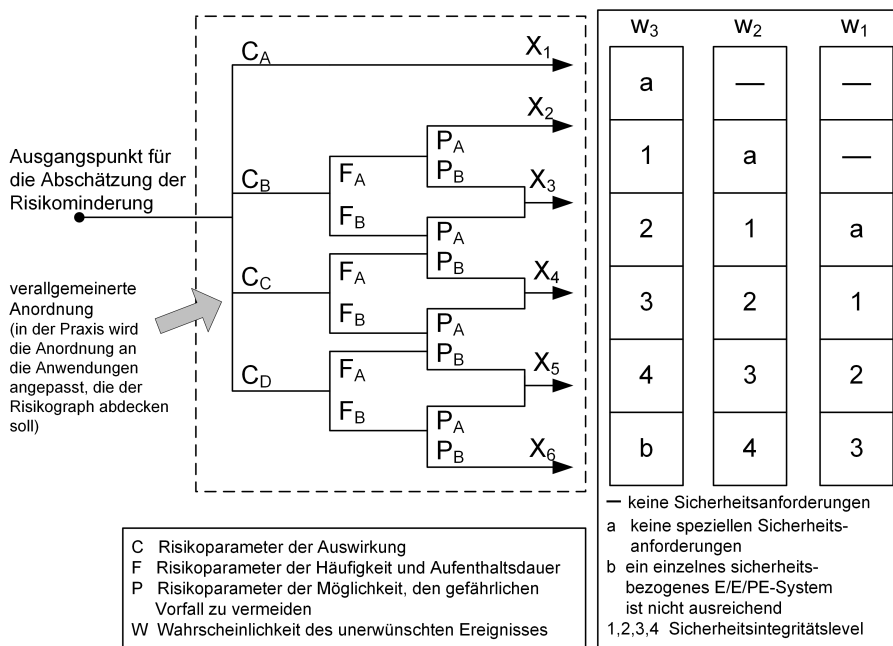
Ausgangspunkt für die Abschätzung der Risikominderung

verallgemeinerte Anordnung (in der Praxis wird die Anordnung an die Anwendungen angepasst, die der Risikograph abdecken soll)

$C_A$ $X_1$
$X_2$
$C_B$ $F_A$ $P_A$ $P_B$ $X_3$
$F_B$ $P_A$
$C_C$ $F_A$ $P_B$ $X_4$
$F_B$ $P_A$
$C_D$ $F_A$ $P_B$ $X_5$
$F_B$ $P_A$
$P_B$ $X_6$

| $w_3$ | $w_2$ | $w_1$ |
|---|---|---|
| a | — | — |
| 1 | a | — |
| 2 | 1 | a |
| 3 | 2 | 1 |
| 4 | 3 | 2 |
| b | 4 | 3 |

— keine Sicherheitsanforderungen
a keine speziellen Sicherheitsanforderungen
b ein einzelnes sicherheitsbezogenes E/E/PE-System ist nicht ausreichend
1,2,3,4 Sicherheitsintegritätslevel

C Risikoparameter der Auswirkung
F Risikoparameter der Häufigkeit und Aufenthaltsdauer
P Risikoparameter der Möglichkeit, den gefährlichen Vorfall zu vermeiden
W Wahrscheinlichkeit des unerwünschten Ereignisses